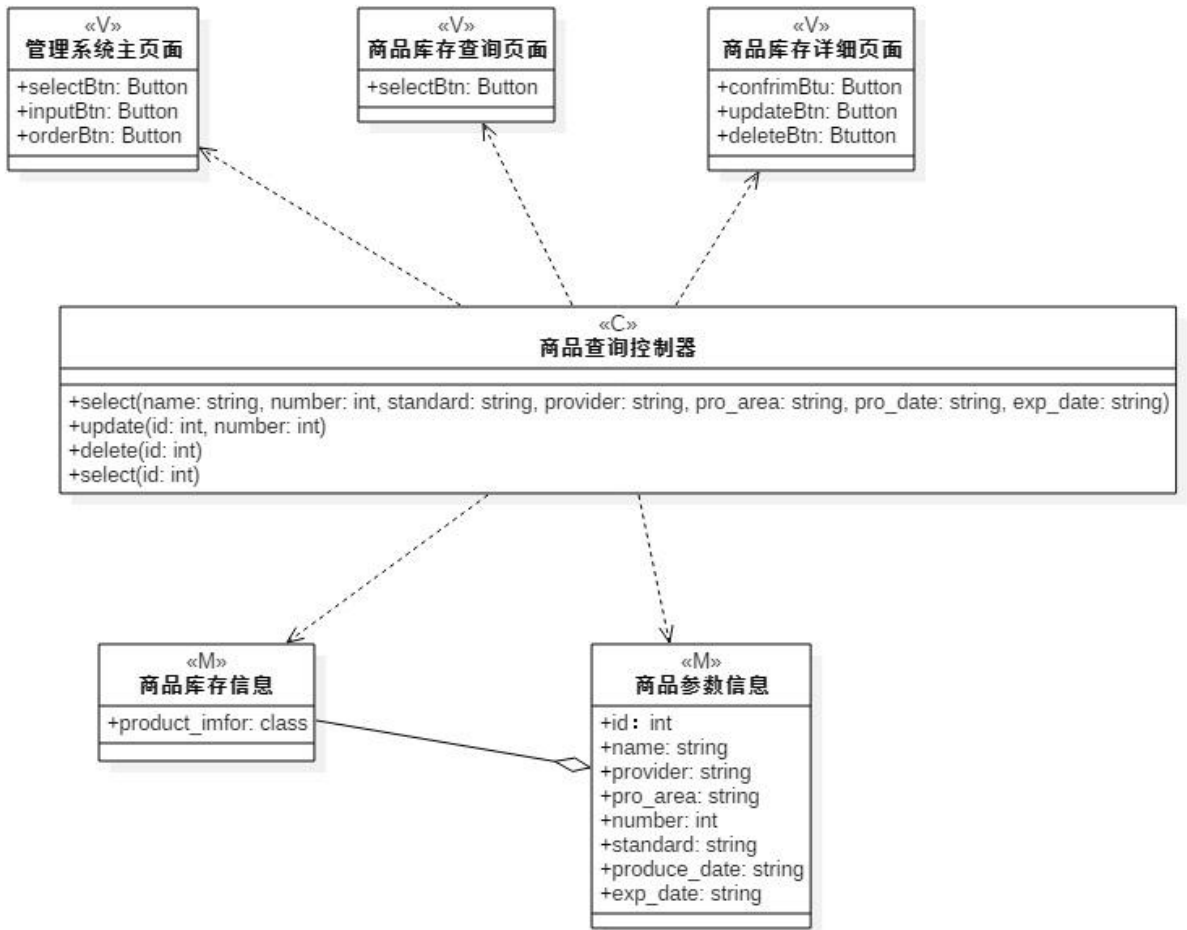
«V»
管理系统主页面

+selectBtn: Button
+inputBtn: Button
+orderBtn: Button

«V»
商品库存查询页面

+selectBtn: Button

«V»
商品库存详细页面

+confrimBtu: Button
+updateBtn: Button
+deleteBtn: Btutton

«C»
商品查询控制器

+select(name: string, number: int, standard: string, provider: string, pro_area: string, pro_date: string, exp_date: string)
+update(id: int, number: int)
+delete(id: int)
+select(id: int)

«M»
商品库存信息

+product_imfor: class

«M»
商品参数信息

+id： int
+name: string
+provider: string
+pro_area: string
+number: int
+standard: string
+produce_date: string
+exp_date: string